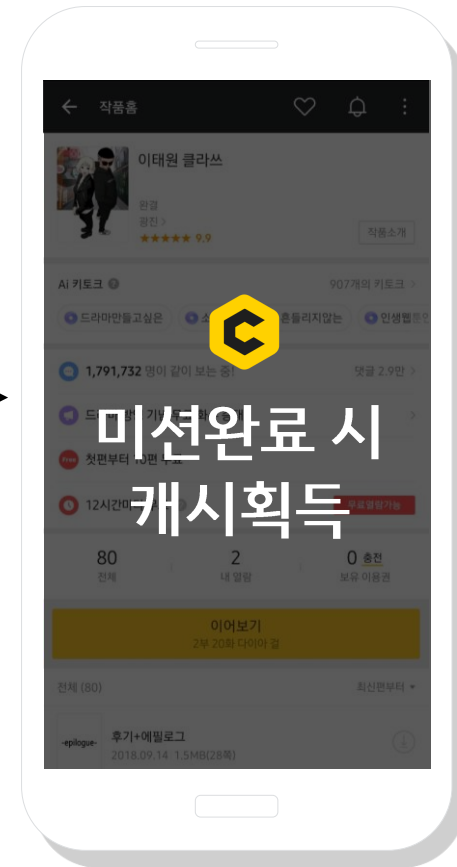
작품홈

이태원 클라쓰

완결
광진 >
★★★★★ 9.9

작품소개

Ai 키토크
907개의 키토크 >

드라마만들고싶은
흔들리지않는
인생웹

1,791,732 명이 같이 보는 중!
댓글 2.9만 >

드
첫편부터 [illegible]
12시간마
무료열람가능

미션완료 시
캐시획득

80
전체

2
내 열람

0 충전
보유 이용권

이어보기
2부 20화 다이아 걸

전체 (80)
최신편부터 ▾

-epilogue-
후기+에필로그
2018.09.14 1.5MB(28쪽)